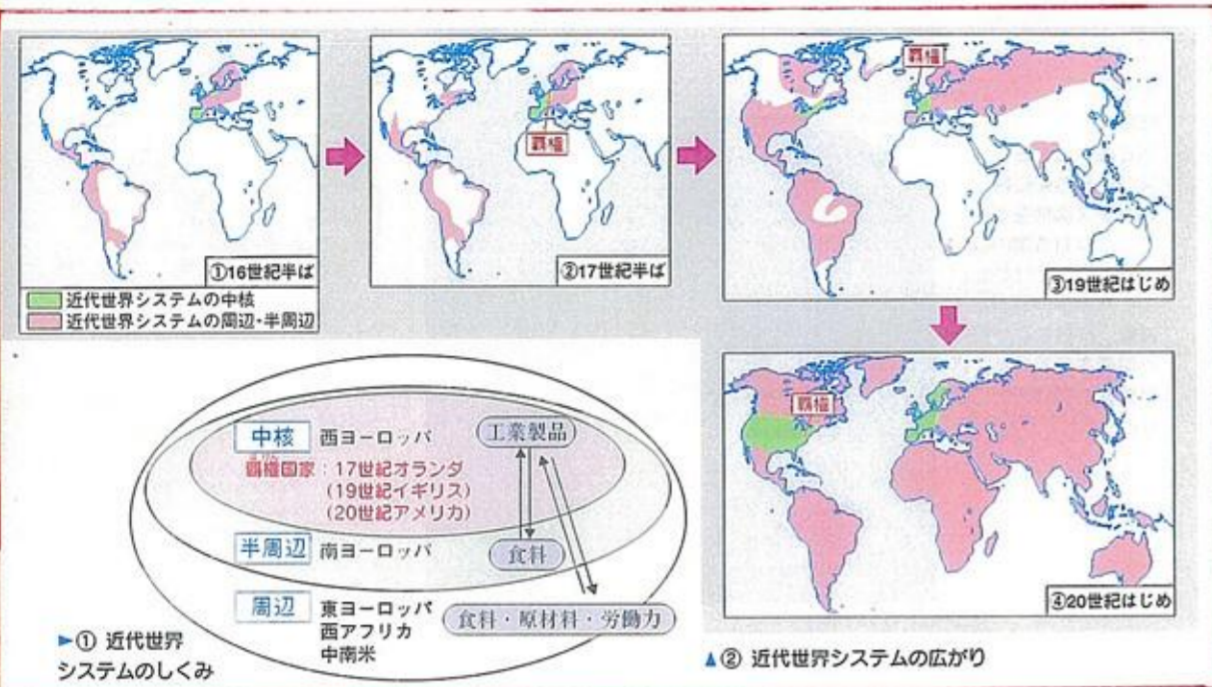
①16世紀半ば

②17世紀半ば

覇権

覇権

③19世紀はじめ

近代世界システムの中核
近代世界システムの周辺・半周辺

覇権

④20世紀はじめ

中核 西ヨーロッパ
覇権国家：17世紀オランダ
(19世紀イギリス)
(20世紀アメリカ)

工業製品

半周辺 南ヨーロッパ

食料

周辺 東ヨーロッパ
西アフリカ
中南米

食料・原材料・労働力

►① 近代世界システムのしくみ

▲② 近代世界システムの広がり